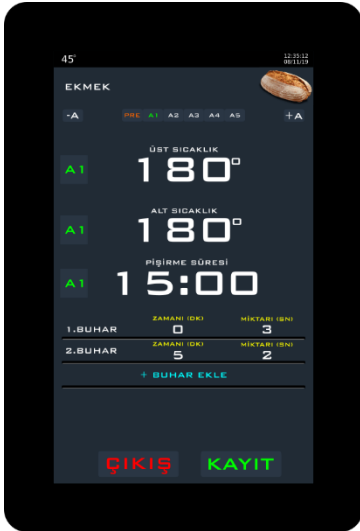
45°

12:35:12
08/11/19

EKMEK

-A

PRE A1 A2 A3 A4 A5

+A

ÜST SICAKLIK

A1

180°

ALT SICAKLIK

A1

180°

PİŞİRME SÜRESİ

A1

15:00

| | ZAMANI (DK) | MİKTARI (SN) |
|---|---|---|
| 1.BUHAR | 0 | 3 |
| 2.BUHAR | 5 | 2 |

+ BUHAR EKLE

ÇIKIŞ

KAYIT